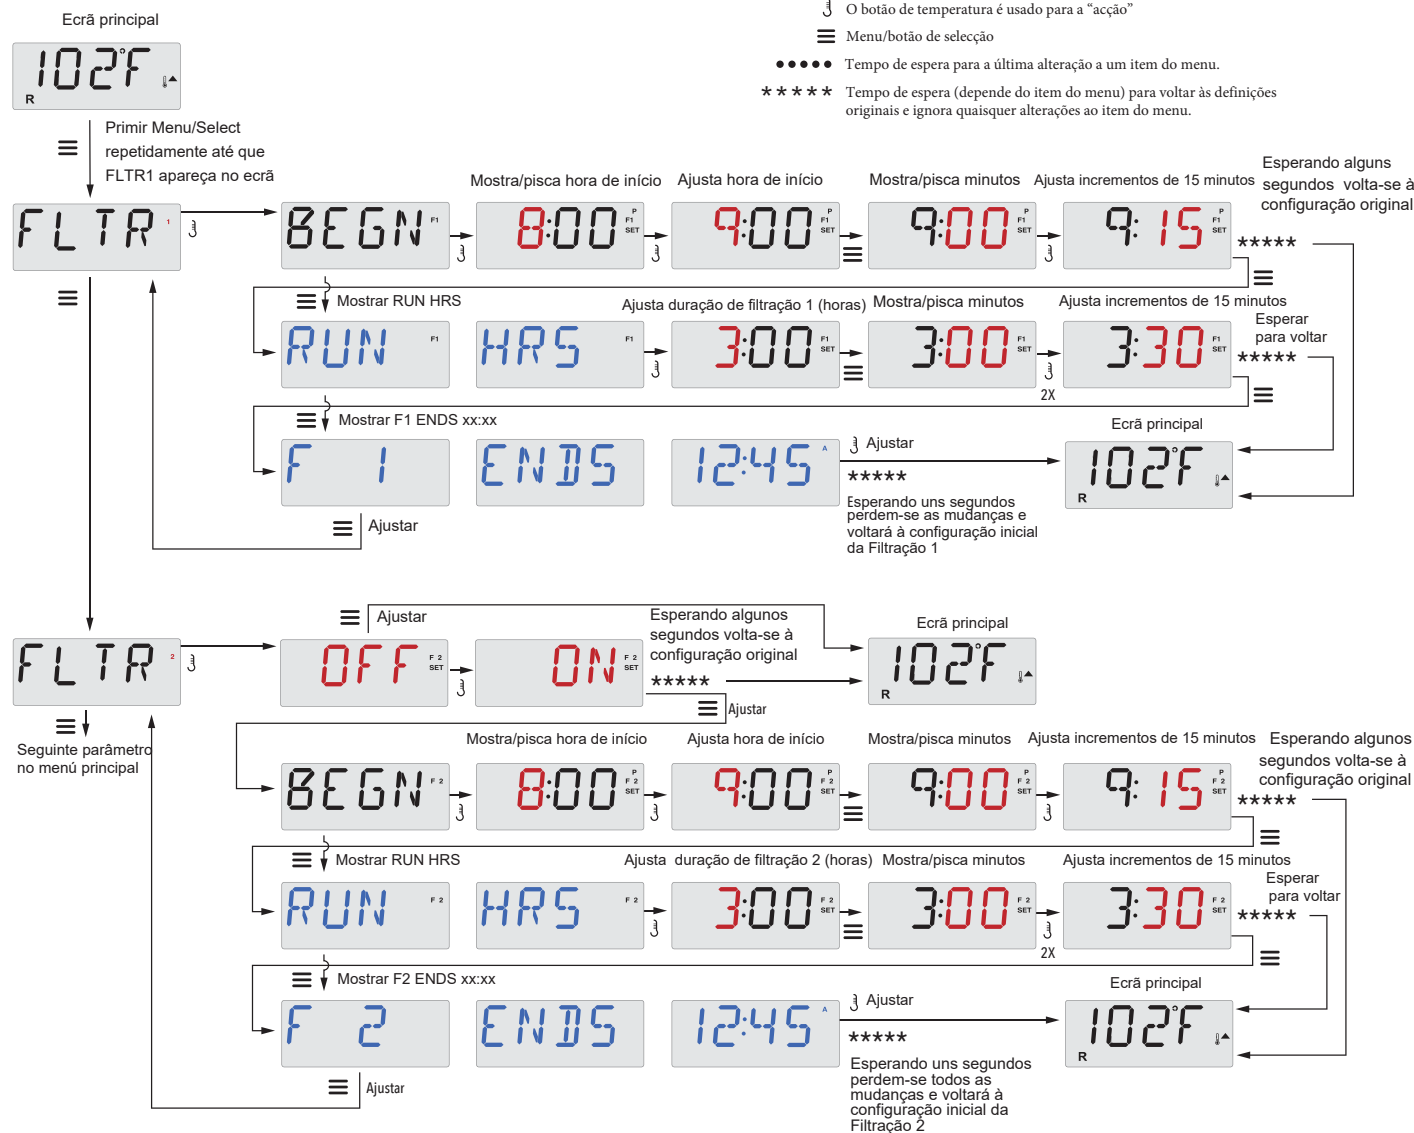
Ecrã principal

102°F R

O botão de temperatura é usado para a "acção"

Menu/botão de selecção

●●●●● Tempo de espera para a última alteração a um item do menu.

\*\*\*\*\* Tempo de espera (depende do item do menu) para voltar às definições originais e ignora quaisquer alterações ao item do menu.

Primir Menu/Select repetidamente até que FLTR1 apareça no ecrã

FLTR 1

Mostra/pisca hora de início

Ajusta hora de início

Mostra/pisca minutos

Ajusta incrementos de 15 minutos

Esperando alguns segundos volta-se à configuração original

BEGN F1

8:00 P F1 SET

9:00 P F1 SET

9:00 P F1 SET

9:15 P F1 SET

\*\*\*\*\*

Mostrar RUN HRS

Ajusta duração de filtração 1 (horas)

Mostra/pisca minutos

Ajusta incrementos de 15 minutos

Esperar para voltar

RUN F1

HRS F1

3:00 F1 SET

3:00 F1 SET

3:30 F1 SET

\*\*\*\*\*

2X

Mostrar F1 ENDS xx:xx

Ecrã principal

F 1

ENDS

12:45 A

Ajustar

\*\*\*\*\*

102°F R

Esperando uns segundos perdem-se as mudanças e voltará à configuração inicial da Filtração 1

Ajustar

FLTR 2

Ajustar

Esperando algunos segundos volta-se à configuração original

Ecrã principal

OFF F2 SET

ON F2 SET

\*\*\*\*\*

102°F R

Ajustar

Seguinte parâmetro no menú principal

Mostra/pisca hora de início

Ajusta hora de início

Mostra/pisca minutos

Ajusta incrementos de 15 minutos

Esperando algunos segundos volta-se à configuração original

BEGN F2

8:00 P F2 SET

9:00 P F2 SET

9:00 P F2 SET

9:15 P F2 SET

\*\*\*\*\*

Mostrar RUN HRS

Ajusta duração de filtração 2 (horas)

Mostra/pisca minutos

Ajusta incrementos de 15 minutos

Esperar para voltar

RUN F2

HRS F2

3:00 F2 SET

3:00 F2 SET

3:30 F2 SET

\*\*\*\*\*

2X

Mostrar F2 ENDS xx:xx

Ecrã principal

F 2

ENDS

12:45 A

Ajustar

\*\*\*\*\*

102°F R

Esperando uns segundos perdem-se todos as mudanças e voltará à configuração inicial da Filtração 2

Ajustar